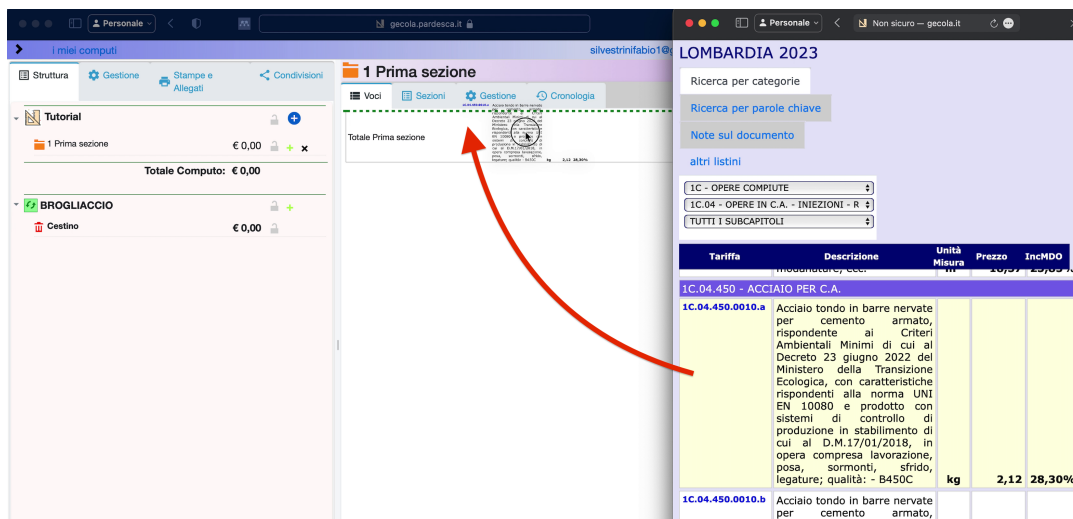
Personale
gecola.pardesca.it
i miei computi
silvestrinifabio1@
Struttura
Gestione
Stampe e Allegati
Condivisioni
Tutorial
1 Prima sezione
€ 0,00
Totale Computo: € 0,00
BROGLIACCIO
Cestino
€ 0,00
1 Prima sezione
Voci
Sezioni
Gestione
Cronologia
Totale Prima sezione

Personale
Non sicuro — gecola.it
LOMBARDIA 2023
Ricerca per categorie
Ricerca per parole chiave
Note sul documento
altri listini
1C - OPERE COMPIUTE
1C.04 - OPERE IN C.A. - INIEZIONI - R
TUTTI I SUBCAPITOLI

| Tariffa | Descrizione | Unità Misura | Prezzo | IncMDO |
|---|---|---|---|---|
| 1C.04.450 - ACCIAIO PER C.A. | | | | |
| 1C.04.450.0010.a | Acciaio tondo in barre nervate per cemento armato, rispondente ai Criteri Ambientali Minimi di cui al Decreto 23 giugno 2022 del Ministero della Transizione Ecologica, con caratteristiche rispondenti alla norma UNI EN 10080 e prodotto con sistemi di controllo di produzione in stabilimento di cui al D.M.17/01/2018, in opera compresa lavorazione, posa, sormonti, sfrido, legature; qualità: - B450C | kg | 2,12 | 28,30% |
| 1C.04.450.0010.b | Acciaio tondo in barre nervate per cemento armato, | | | |